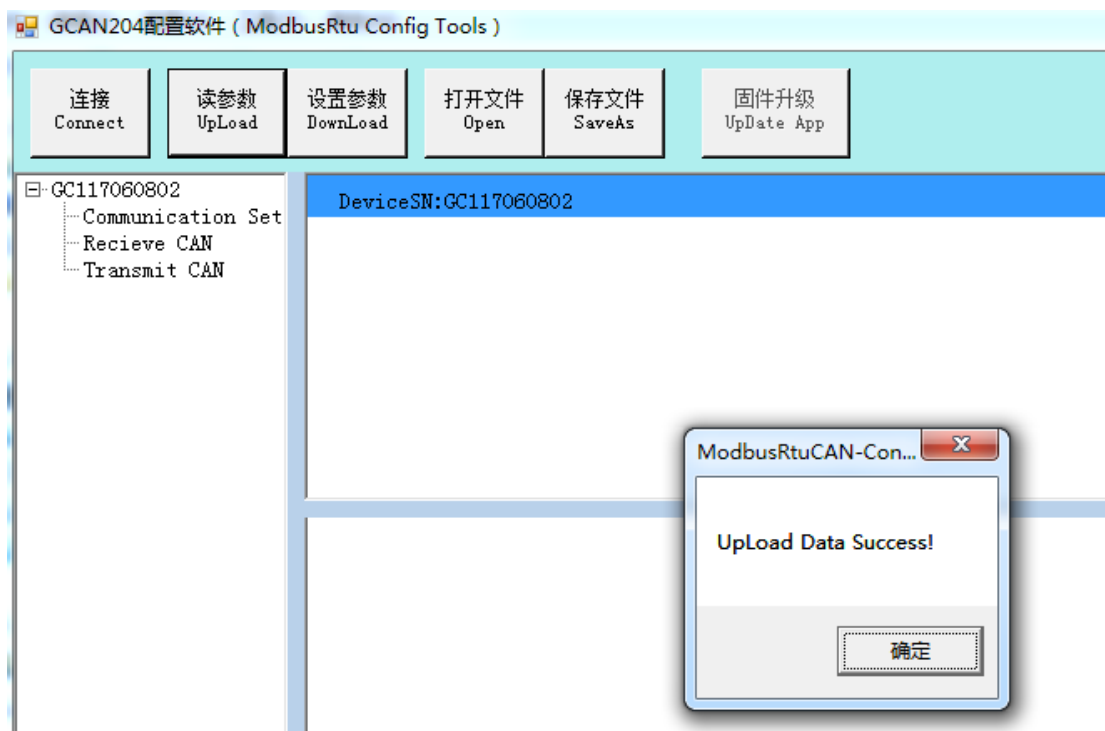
GCAN204配置软件（ModbusRtu Config Tools）

连接
Connect

读参数
UpLoad

设置参数
DownLoad

打开文件
Open

保存文件
SaveAs

固件升级
UpDate App

GC117060802
Communication Set
Recieve CAN
Transmit CAN

DeviceSN:GC117060802

ModbusRtuCAN-Con...

UpLoad Data Success!

确定